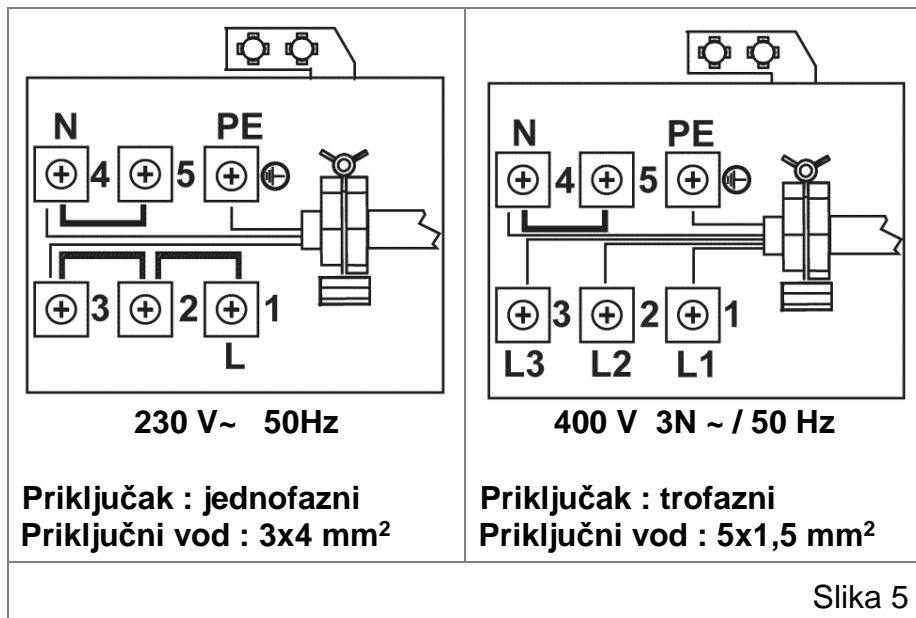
| N 4 5 PE 3 2 1 L | N 4 5 PE 3 2 1 L3 L2 L1 |
|---|---|
| 230 V~ 50Hz | 400 V 3N ~ / 50 Hz |
| Priključak : jednofazni Priključni vod : 3x4 mm$^2$ | Priključak : trofazni Priključni vod : 5x1,5 mm$^2$ |

Slika 5